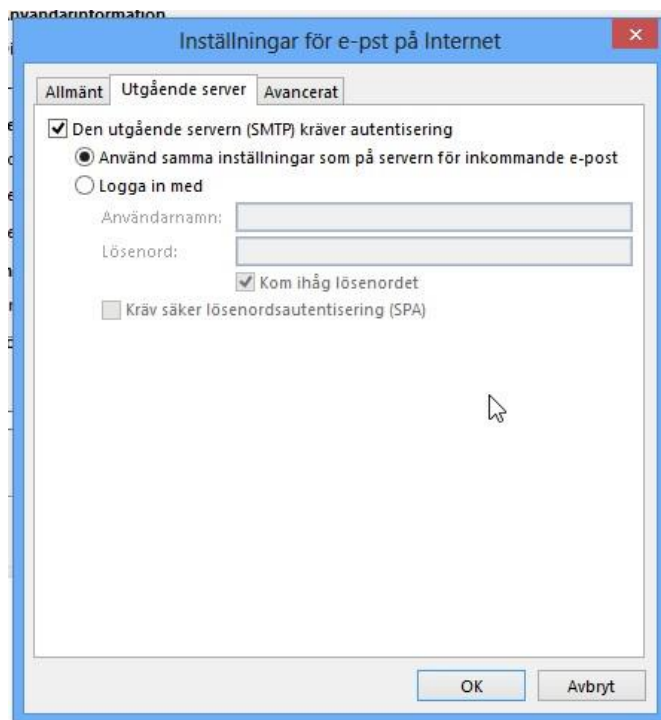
nvändarinformation

Inställningar för e-pst på Internet

Allmänt
Utgående server
Avancerat

Den utgående servern (SMTP) kräver autentisering
Använd samma inställningar som på servern för inkommande e-post
Logga in med
Användarnamn:
Lösenord:
Kom ihåg lösenordet
Kräv säker lösenordsautentisering (SPA)

OK
Avbryt